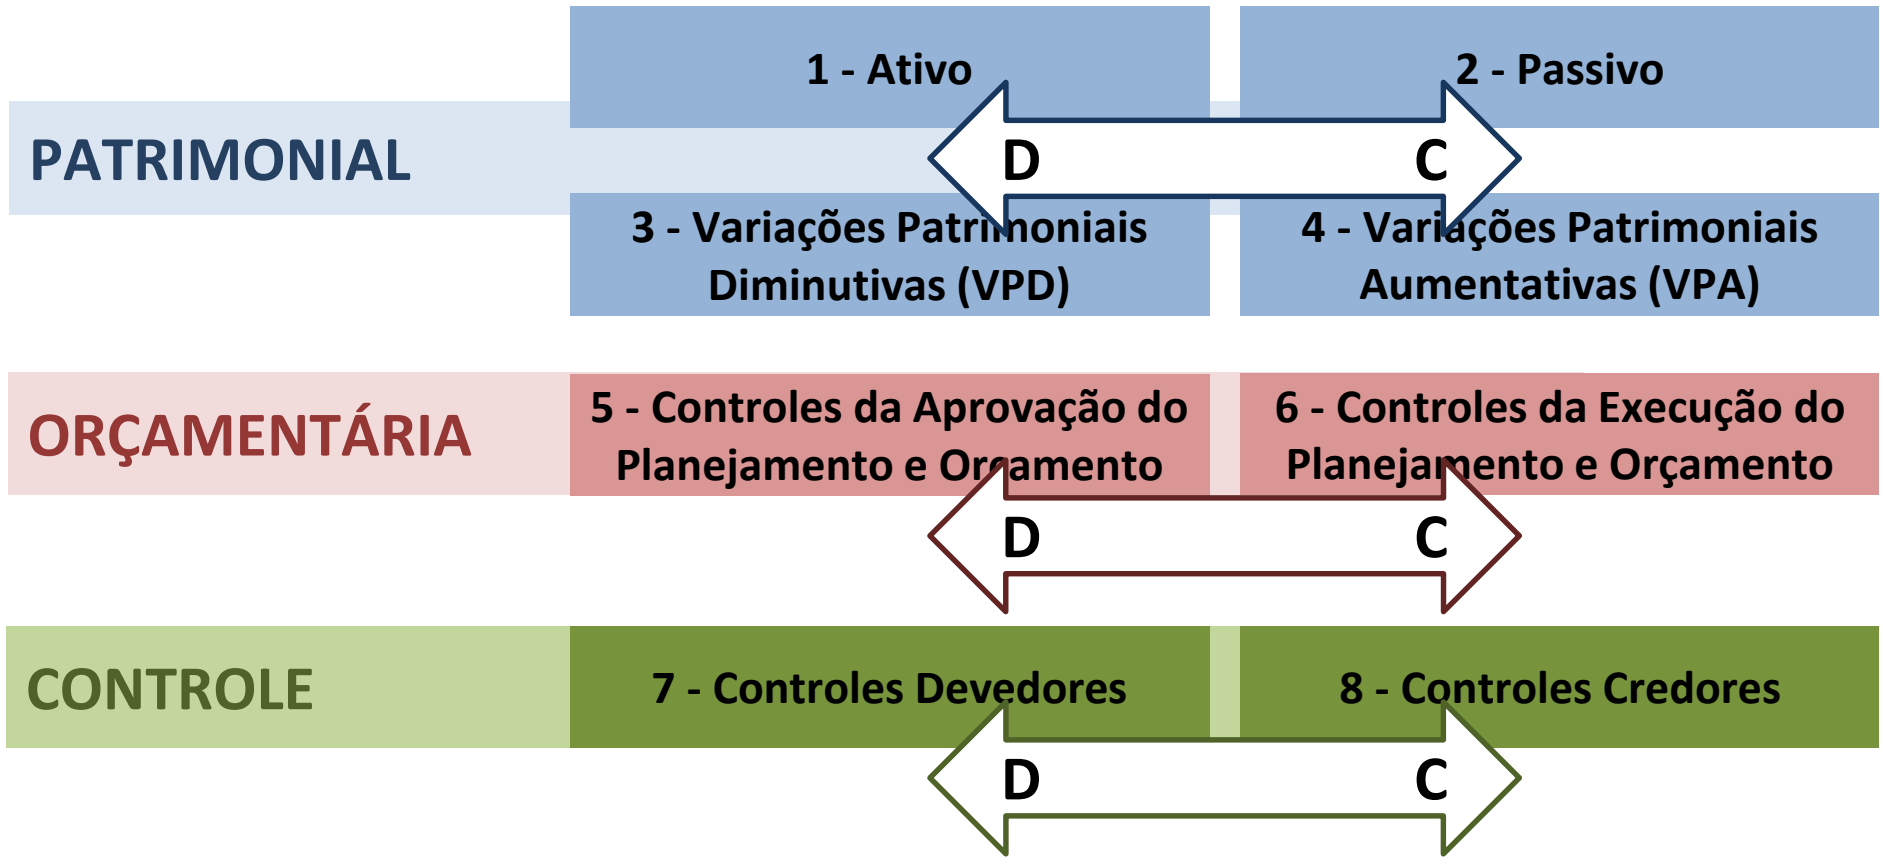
1 - Ativo

2 - Passivo

PATRIMONIAL

D

C

3 - Variações Patrimoniais Diminutivas (VPD)

4 - Variações Patrimoniais Aumentativas (VPA)

ORÇAMENTÁRIA

5 - Controles da Aprovação do Planejamento e Orçamento

6 - Controles da Execução do Planejamento e Orçamento

D

C

CONTROLE

7 - Controles Devedores

8 - Controles Credores

D

C